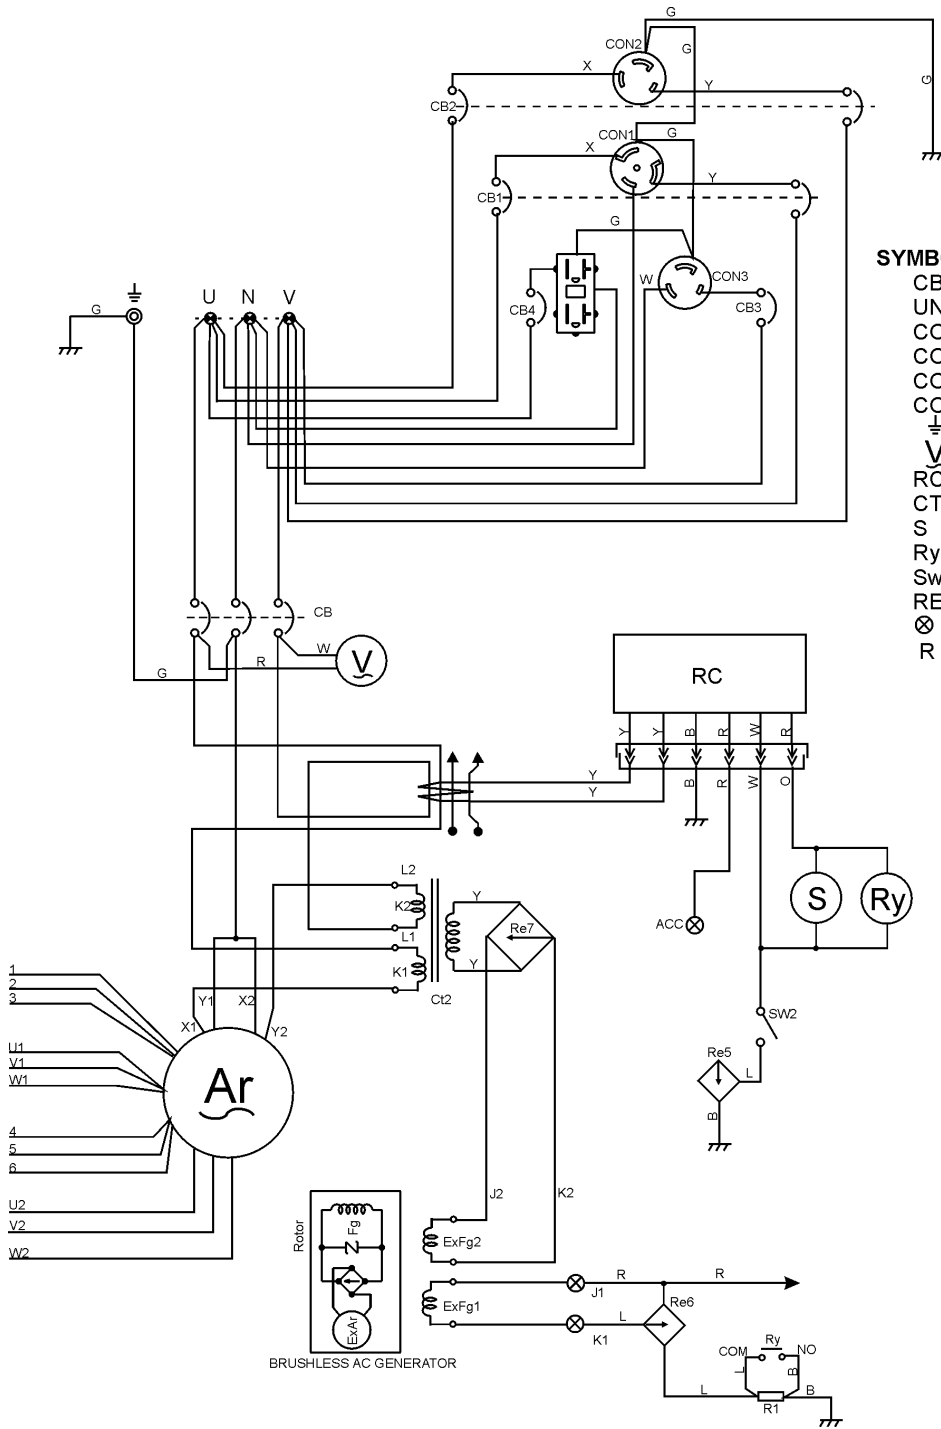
G
CON2
G
X
Y
G
CB2
CON1
G
X
Y
CB1
G
W
CON3
CB4
CB3
U N V
G
CB
W
R
G
V
RC
Y Y B R W R
Y
Y
B R W O
L2
K2
Y
Re7
L1
K1
Y
Ct2
ACC
S
Ry
SW2
Re5
L
B
1
2
3
U1
V1
W1
4
5
6
U2
V2
W2
Y1
X2
X1
Y2
Ar
Rotor
Fg
ExAr
BRUSHLESS AC GENERATOR
J2
K2
ExFg2
ExFg1
R
R
J1
Re6
L
K1
COM
Ry
NO
L
B
L
R1
B
SYMB
CB
UN
CO
CO
CO
CO
V
RC
CT
S
Ry
Sw
RE
R